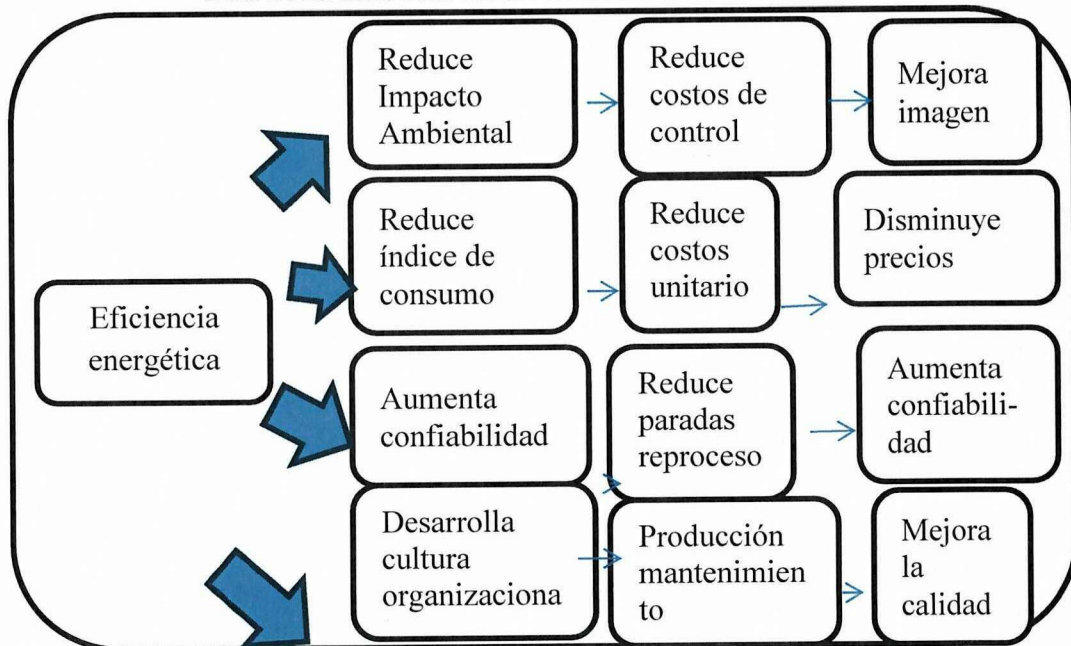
Eficiencia energética

Reduce Impacto Ambiental

Reduce costos de control

Mejora imagen

Reduce índice de consumo

Reduce costos unitario

Disminuye precios

Aumenta confiabilidad

Reduce paradas reproceso

Aumenta confiabilidad

Desarrolla cultura organizaciona

Producción mantenimiento

Mejora la calidad